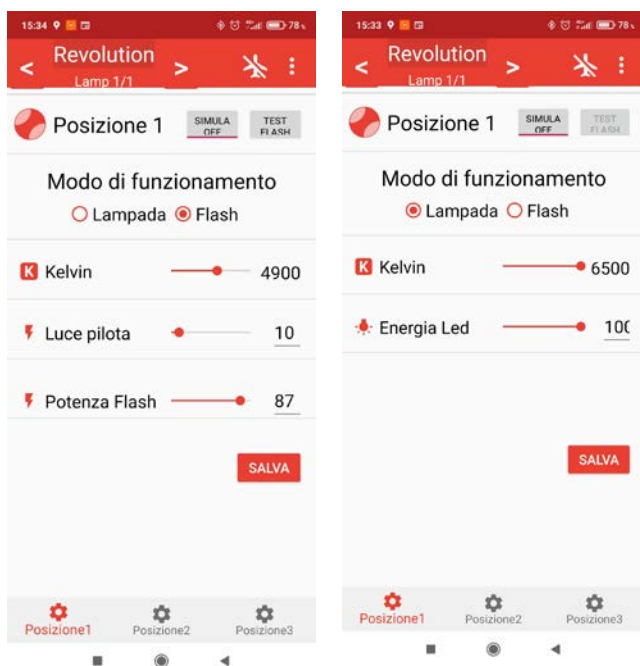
15:34 78

<

Revolution

Lamp 1/1

>

Posizione 1

SIMULA OFF

TEST FLASH

Modo di funzionamento

Lampada Flash

K Kelvin 4900

Luce pilota 10

Potenza Flash 87

SALVA

Posizione1 Posizione2 Posizione3

15:33 78

<

Revolution

Lamp 1/1

>

Posizione 1

SIMULA OFF

TEST FLASH

Modo di funzionamento

Lampada Flash

K Kelvin 6500

Energia Led 10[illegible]

SALVA

Posizione1 Posizione2 Posizione3